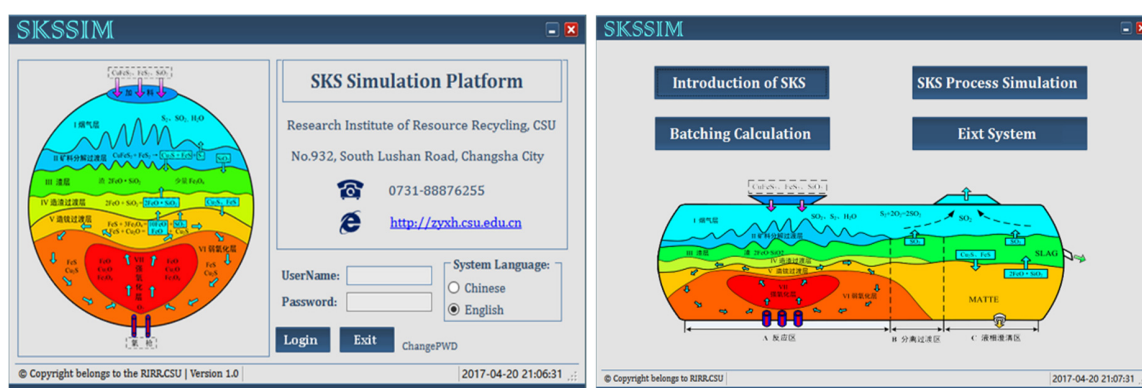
SKSSIM

CuFeS₂ · FeS₂ · SiO₂

炉料

I 烟气层

S₂ · SO₂ · H₂O

II 矿料分解过渡层

CuFeS₂ · FeS₂

Cu₂S · FeS

SiO₂

III 渣层

2FeO + SiO₂

分解 Fe₃O₄

IV 造渣过渡层

2FeO + SiO₂ 2FeO·SiO₂

Cu₂S · FeS

V 造锍过渡层

FeS + 3Fe₃O₄

FeS + Cu₂O

VI 弱氧化层

FeS

Cu₂S

FeO

Cu₂O

Fe₃O₄

VII 强氧化层

氧枪

SKS Simulation Platform

Research Institute of Resource Recycling, CSU

No.932, South Lushan Road, Changsha City

0731-88876255

http://zyxh.csu.edu.cn

UserName:

Password:

System Language:

Chinese

English

Login

Exit

ChangePWD

© Copyright belongs to the RIRR.CSU | Version 1.0

2017-04-20 21:06:31

SKSSIM

Introduction of SKS

SKS Process Simulation

Batching Calculation

Eixt System

CuFeS₂ · FeS₂ · SiO₂

I 烟气层

SO₂ · S₂ · H₂O

S₂+2O₂=2SO₂

SO₂

II 矿料分解过渡层

III 渣层

IV 造渣过渡层

V 造锍过渡层

VII 强氧化层

VI 弱氧化层

SLAG

Cu₂S · FeS

2FeO · SiO₂

MATTE

A 反应区

B 分离过渡区

C 液相澄清区

© Copyright belongs to RIRR.CSU

2017-04-20 21:07:31